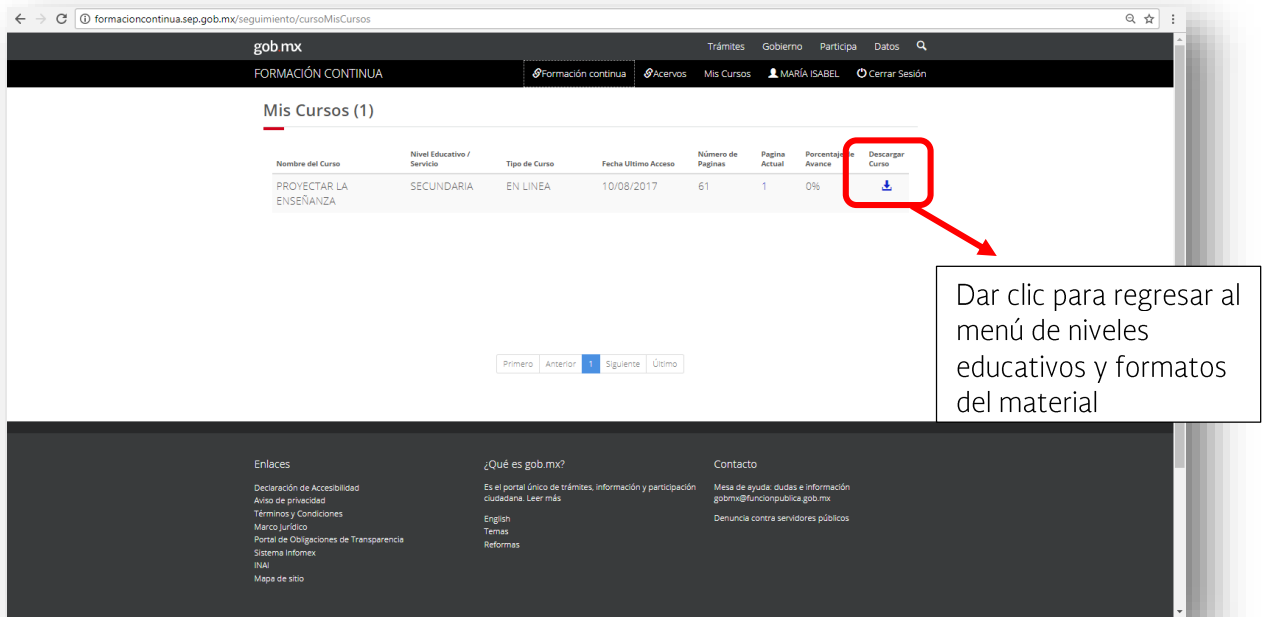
formacioncontinua.sep.gob.mx/seguimiento/cursoMisCursos

gob mx

Trámites Gobierno Participa Datos

FORMACIÓN CONTINUA

Formación continua Acervos Mis Cursos MARÍA ISABEL Cerrar Sesión

Mis Cursos (1)

| Nombre del Curso | Nivel Educativo / Servicio | Tipo de Curso | Fecha Ultimo Acceso | Número de Paginas | Pagina Actual | Porcentaje de Avance | Descargar Curso |
|---|---|---|---|---|---|---|---|
| PROYECTAR LA ENSEÑANZA | SECUNDARIA | EN LINEA | 10/08/2017 | 61 | 1 | 0% | |

Dar clic para regresar al menú de niveles educativos y formatos del material

Primero Anterior 1 Siguiente Último

Enlaces

Declaración de Accesibilidad
Aviso de privacidad
Términos y Condiciones
Marco Jurídico
Portal de Obligaciones de Transparencia
Sistema Infomex
INAI
Mapa de sitio

¿Qué es gob.mx?

Es el portal único de trámites, información y participación ciudadana. Leer más

English
Temas
Reformas

Contacto

Mesa de ayuda: dudas e información gobmx@funcionpublica.gob.mx

Denuncia contra servidores públicos